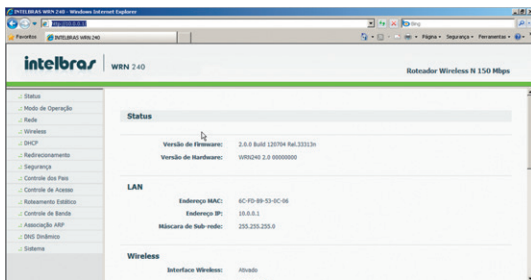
INTELBRAS WRN 240 - Windows Internet Explorer

http://10.0.0.1

Bing

Favoritos

INTELBRAS WRN 240

Página • Segurança • Ferramentas •

intelbras

WRN 240

Roteador Wireless N 150 Mbps

Status
Modo de Operação
Rede
Wireless
DHCP
Redirecionamento
Segurança
Controle dos Pais
Controle de Acesso
Roteamento Estático
Controle de Banda
Associação ARP
DNS Dinâmico
Sistema

Status

Versão do Firmware: 2.0.0 Build 120704 Rel.33313n
Versão de Hardware: WRN240 2.0 00000000

LAN

Endereço MAC: 6C-FD-B9-53-0C-06
Endereço IP: 10.0.0.1
Máscara de Sub-rede: 255.255.255.0

Wireless

Interface Wireless: Ativado